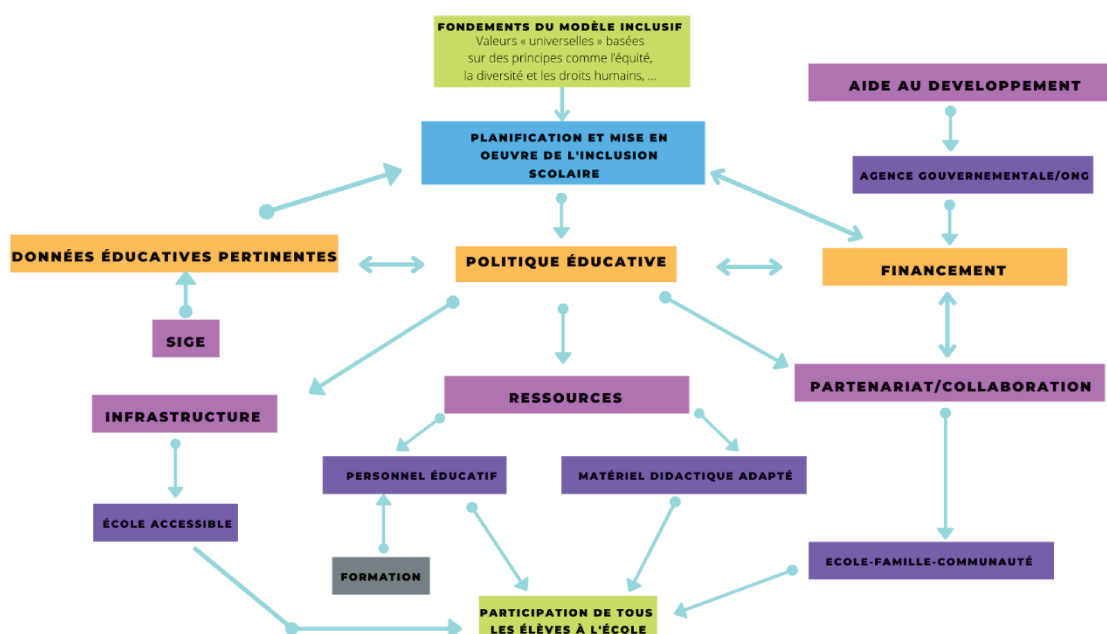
FONDEMENTS DU MODÈLE INCLUSIF
Valeurs « universelles » basées sur des principes comme l'équité, la diversité et les droits humains, ...

AIDE AU DEVELOPPEMENT

PLANIFICATION ET MISE EN OEUVRE DE L'INCLUSION SCOLAIRE

AGENCE GOUVERNEMENTALE/ONG

DONNÉES ÉDUCATIVES PERTINENTES

POLITIQUE ÉDUCATIVE

FINANCEMENT

SIGE

PARTENARIAT/COLLABORATION

RESSOURCES

INFRASTRUCTURE

PERSONNEL ÉDUCATIF

MATÉRIEL DIDACTIQUE ADAPTÉ

ÉCOLE ACCESSIBLE

ECOLE-FAMILLE-COMMUNAUTÉ

FORMATION

PARTICIPATION DE TOUS LES ÉLÈVES À L'ÉCOLE